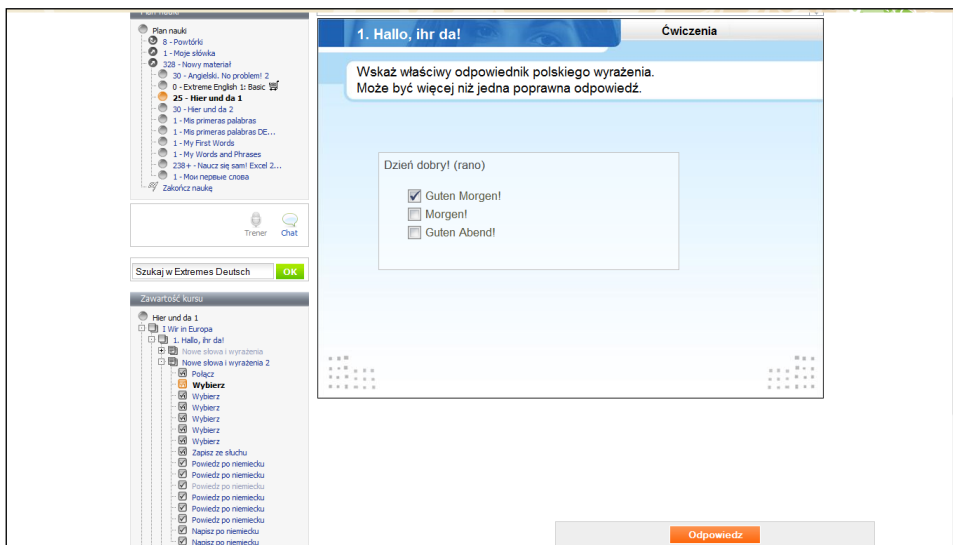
Plan nauki
Plan nauki
8 - Powtórki
1 - Moje słówka
328 - Nowy materiał
30 - Angielski. No problem! 2
0 - Extreme English 1: Basic
25 - Hier und da 1
30 - Hier und da 2
1 - Mis primeras palabras
1 - Mis primeras palabras DE...
1 - My First Words
1 - My Words and Phrases
238+ - Naucz się sam! Excel 2...
1 - Мои первые слова
Zakończ naukę

Trener
Chat

Szukaj w Extremes Deutsch
OK

Zawartość kursu
Hier und da 1
I Wir in Europa
1. Hallo, ihr da!
Nowe słowa i wyrażenia
Nowe słowa i wyrażenia 2
Połącz
Wybierz
Wybierz
Wybierz
Wybierz
Wybierz
Wybierz
Zapisz ze słuchu
Powiedz po niemiecku
Powiedz po niemiecku
Powiedz po niemiecku
Powiedz po niemiecku
Powiedz po niemiecku
Powiedz po niemiecku
Napisz po niemiecku
Napisz po niemiecku

1. Hallo, ihr da!
Ćwiczenia

Wskaż właściwy odpowiednik polskiego wyrażenia.
Może być więcej niż jedna poprawna odpowiedź.

Dzień dobry! (rano)
Guten Morgen!
Morgen!
Guten Abend!

Odpowiedz